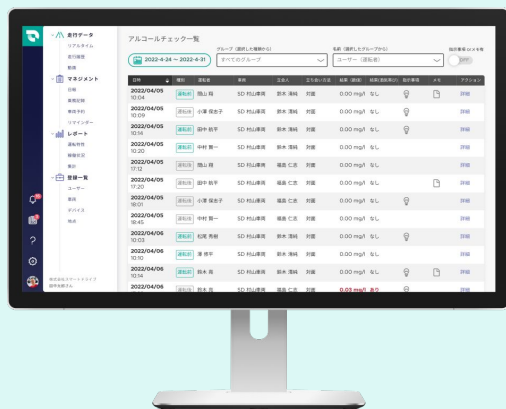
走行データ
リアルタイム
走行履歴
動画

マネジメント
日報
車両記録
車検予約
リマインダー

レポート
運転評価
稼働状況
集計

登録一覧
ユーザー
車両
デバイス
拠点

株式会社スマートドライブ
田中太郎さん

アルコールチェック一覧

2022-4-24 ~ 2022-4-31
グループ（選択した場合から）
すべてのグループ
名前（選択したグループから）
ユーザー（運転者）
指示事項なしのみ表示
OFF

| 日時 | 種別 | 運転者 | 車両 | 立会人 | 立ち会い方法 | 結果（数値） | 結果(異常判定) | 指示事項 | メモ | アクション |
|---|---|---|---|---|---|---|---|---|---|---|
| 2022/04/05 10:04 | 運転前 | 隈山 翔 | SD 村山車両 | 鈴木 清純 | 対面 | 0.00 mg/l | なし | | | 詳細 |
| 2022/04/05 10:09 | 運転前 | 小澤 隆志子 | SD 村山車両 | 鈴木 清純 | 対面 | 0.00 mg/l | なし | | | 詳細 |
| 2022/04/05 10:14 | 運転前 | 田中 航平 | SD 村山車両 | 鈴木 清純 | 対面 | 0.00 mg/l | なし | | | 詳細 |
| 2022/04/05 10:20 | 運転前 | 中村 賢一 | SD 村山車両 | 鈴木 清純 | 対面 | 0.00 mg/l | なし | | | 詳細 |
| 2022/04/05 17:12 | 運転後 | 隈山 翔 | SD 村山車両 | 福島 仁志 | 対面 | 0.00 mg/l | なし | | | 詳細 |
| 2022/04/05 17:20 | 運転後 | 田中 航平 | SD 村山車両 | 福島 仁志 | 対面 | 0.00 mg/l | なし | | | 詳細 |
| 2022/04/05 18:01 | 運転後 | 小澤 隆志子 | SD 村山車両 | 福島 仁志 | 対面 | 0.00 mg/l | なし | | | 詳細 |
| 2022/04/05 18:45 | 運転後 | 中村 賢一 | SD 村山車両 | 福島 仁志 | 対面 | 0.00 mg/l | なし | | | 詳細 |
| 2022/04/06 10:03 | 運転前 | 松尾 秀樹 | SD 村山車両 | 鈴木 清純 | 対面 | 0.00 mg/l | なし | | | 詳細 |
| 2022/04/06 10:10 | 運転前 | 清 修平 | SD 村山車両 | 鈴木 清純 | 対面 | 0.00 mg/l | なし | | | 詳細 |
| 2022/04/06 10:14 | 運転前 | 鈴木 亮 | SD 村山車両 | 鈴木 清純 | 対面 | 0.00 mg/l | なし | | | 詳細 |
| 2022/04/06 | 運転後 | 鈴木 亮 | SD 村山車両 | 福島 仁志 | 対面 | 0.03 mg/l | あり | | | 詳細 |